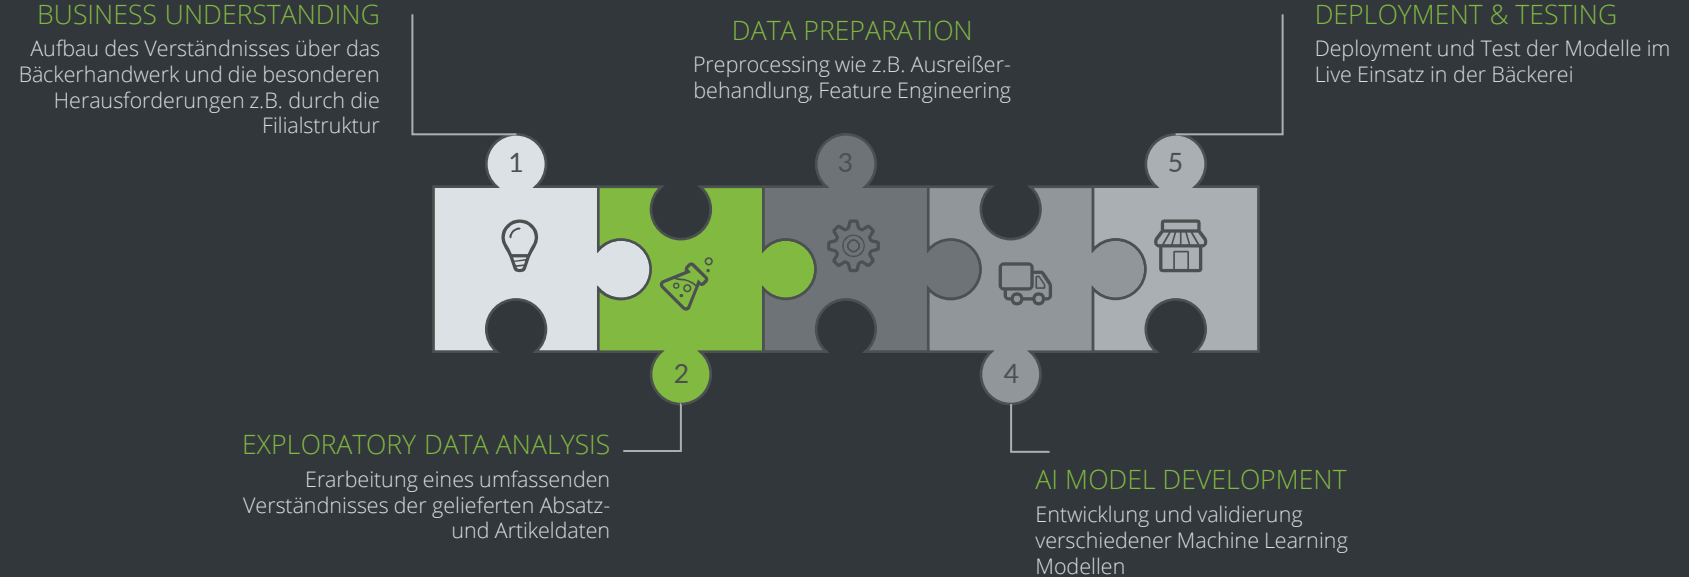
BUSINESS UNDERSTANDING

Aufbau des Verständnisses über das Bäckerhandwerk und die besonderen Herausforderungen z.B. durch die Filialstruktur

DATA PREPARATION

Preprocessing wie z.B. Ausreißerbehandlung, Feature Engineering

DEPLOYMENT & TESTING

Deployment und Test der Modelle im Live Einsatz in der Bäckerei

1

3

5

2

4

EXPLORATORY DATA ANALYSIS

Erarbeitung eines umfassenden Verständnisses der gelieferten Absatz- und Artikeldaten

AI MODEL DEVELOPMENT

Entwicklung und validierung verschiedener Machine Learning Modellen